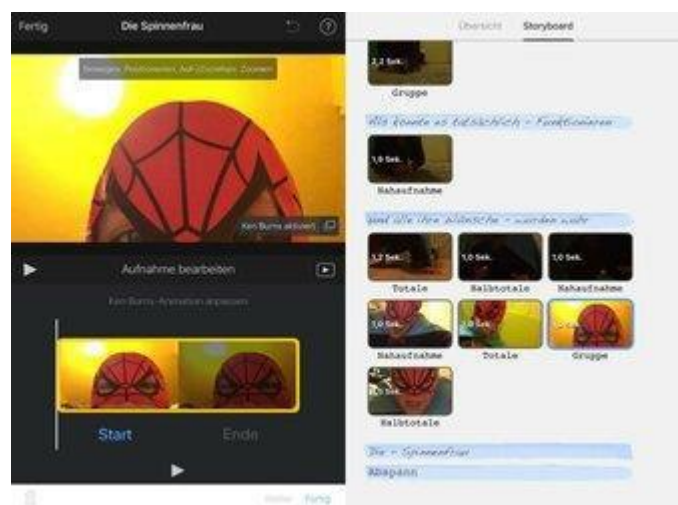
Fertig Die Spinnenfrau

Bewegen, Positionieren, Auf-/Zuziehen, Zoomen

Ken Burns aktiviert

Aufnahme bearbeiten

Ken Burns-Animation anpassen

Start Ende

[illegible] Fertig

Übersicht Storyboard

2,2 Sek.
Grugge

Wie könnte es tatsächlich – funktionieren

1,6 Sek.
Nahaufnahme

und alle ihre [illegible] – wurden wahr

1,2 Sek.
Totale

1,0 Sek.
Halbtotale

1,0 Sek.
Nahaufnahme

1,0 Sek.
Nahaufnahme

Totale

Grugge

Halbtotale

Die – Spinnenfrau

Abspann